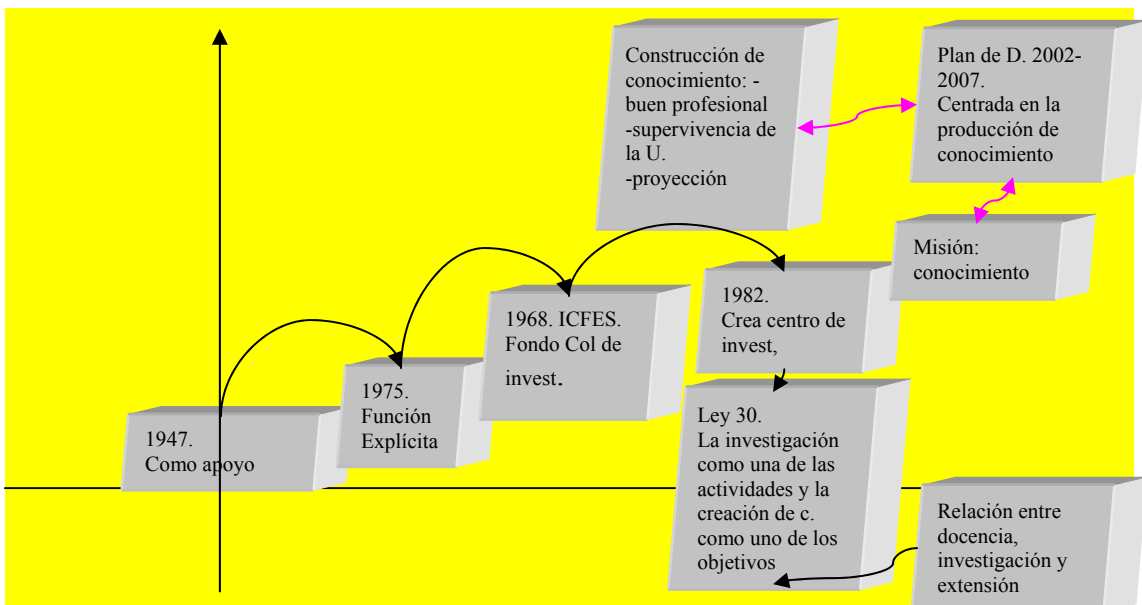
Construcción de conocimiento: -buen profesional
-supervivencia de la U.
-proyección

Plan de D. 2002-2007.
Centrada en la producción de conocimiento

Misión: conocimiento

1982.
Crea centro de invest,

1968. ICFES. Fondo Col de invest.

1975.
Función Explícita

1947.
Como apoyo

Ley 30.
La investigación como una de las actividades y la creación de c. como uno de los objetivos

Relación entre docencia, investigación y extensión